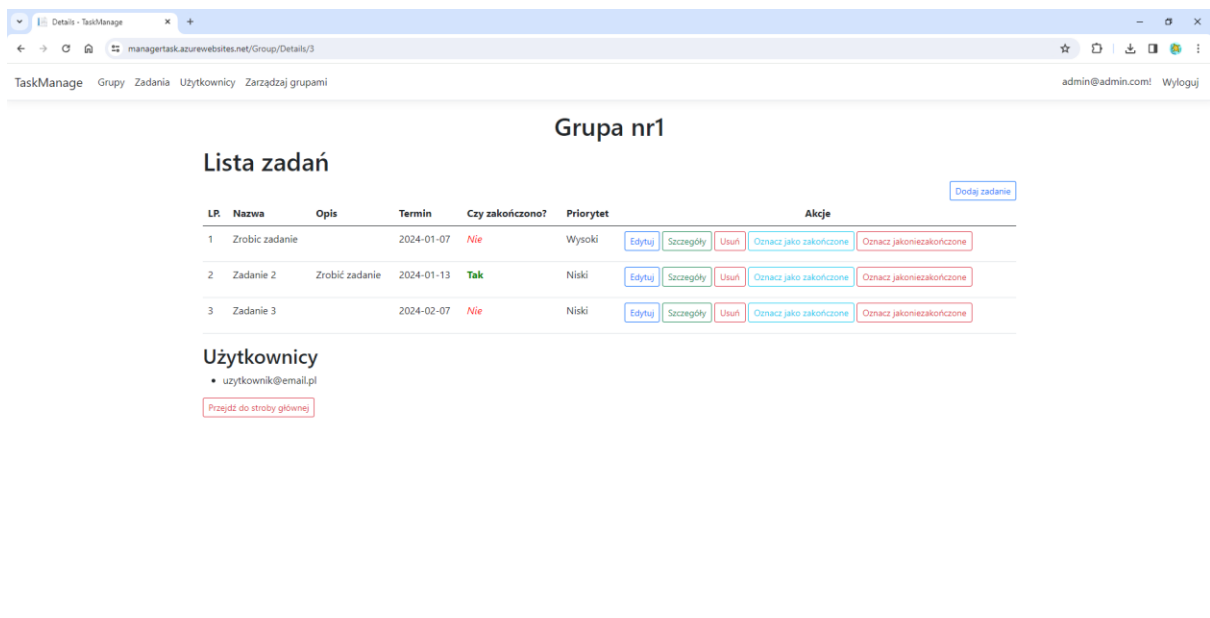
Details - TaskManage

managertask.azurewebsites.net/Group/Details/3

TaskManage Grupy Zadania Użytkownicy Zarządzaj grupami

admin@admin.com! Wyloguj

Grupa nr1

Lista zadań

Dodaj zadanie

| LP. | Nazwa | Opis | Termin | Czy zakończono? | Priorytet | Akcje |
|---|---|---|---|---|---|---|
| 1 | Zrobic zadanie | | 2024-01-07 | Nie | Wysoki | Edytuj Szczegóły Usuń Oznacz jako zakończone Oznacz jakoniezakończone |
| 2 | Zadanie 2 | Zrobić zadanie | 2024-01-13 | Tak | Niski | Edytuj Szczegóły Usuń Oznacz jako zakończone Oznacz jakoniezakończone |
| 3 | Zadanie 3 | | 2024-02-07 | Nie | Niski | Edytuj Szczegóły Usuń Oznacz jako zakończone Oznacz jakoniezakończone |

Użytkownicy

• uzytkownik@email.pl

Przejdź do stroby głównej